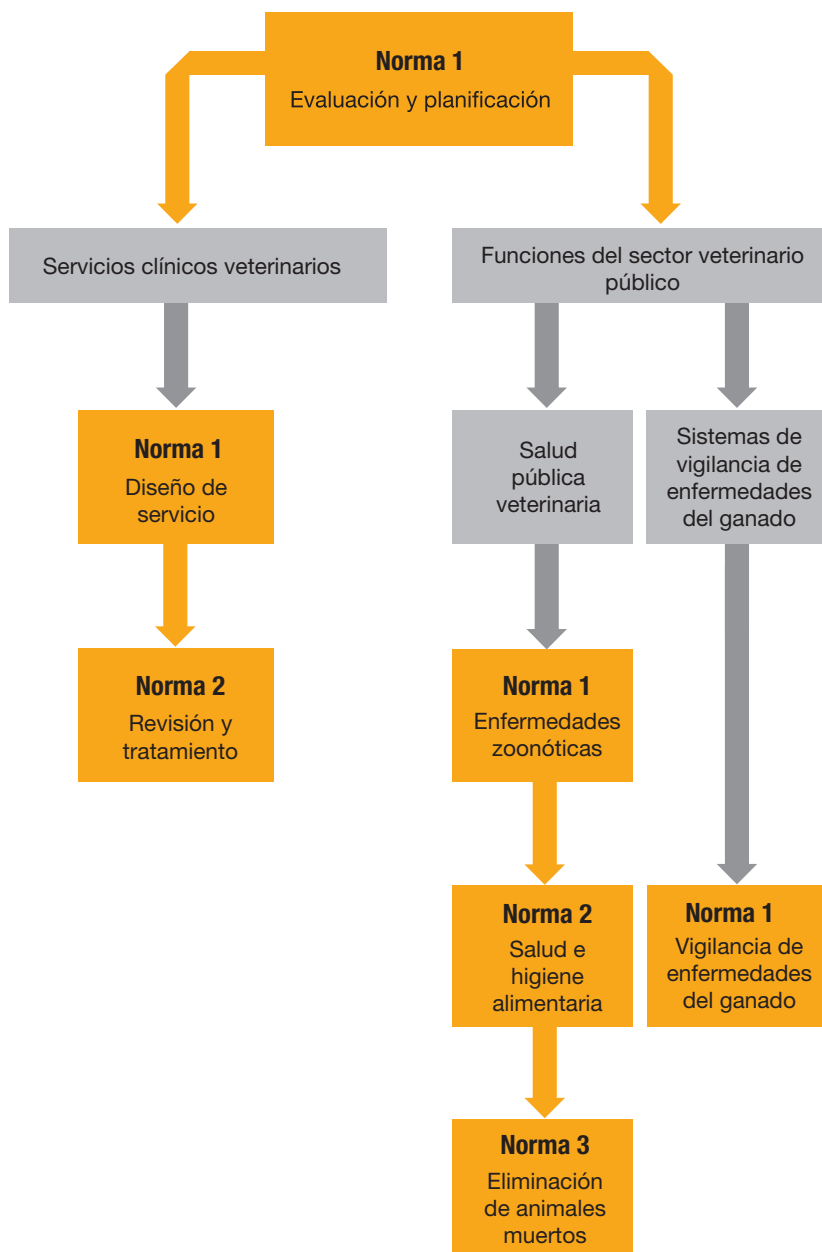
Norma 1
Evaluación y planificación

Servicios clínicos veterinarios

Funciones del sector veterinario público

Norma 1
Diseño de servicio

Norma 2
Revisión y tratamiento

Salud pública veterinaria

Sistemas de vigilancia de enfermedades del ganado

Norma 1
Enfermedades zoonóticas

Norma 2
Salud e higiene alimentaria

Norma 3
Eliminación de animales muertos

Norma 1
Vigilancia de enfermedades del ganado